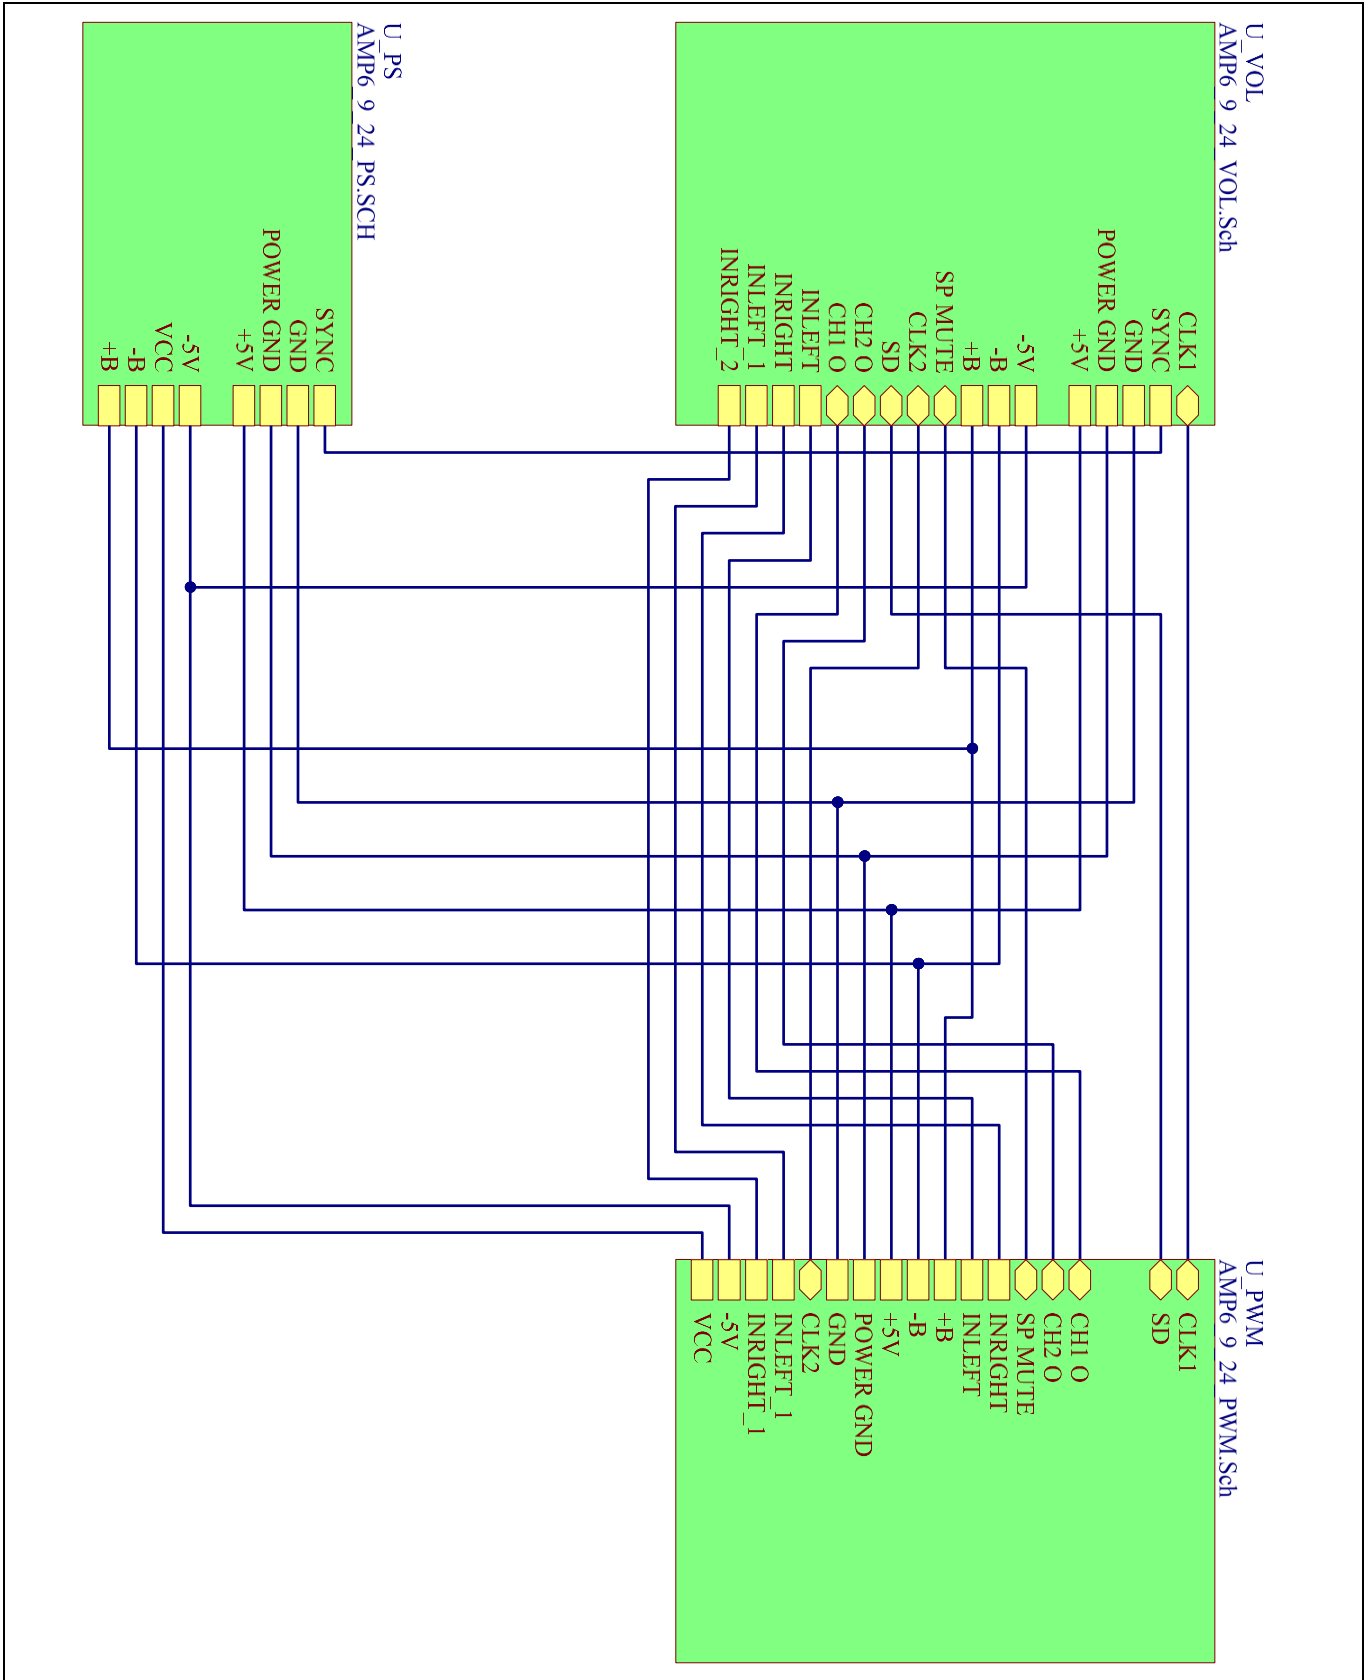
U_PS
AMP6_9_24_PS.SCH

SYNC
GND
POWER GND
+5V
-5V
VCC
-B
+B

U_VOL
AMP6_9_24_VOL.Sch

CLK1
SYNC
GND
POWER GND
+5V
-5V
-B
+B
SP MUTE
CLK2
SD
CH2 O
CH1 O
INLEFT
INRIGHT
INLEFT_1
INRIGHT_2

U_PWM
AMP6_9_24_PWM.Sch

CLK1
SD
CH1 O
CH2 O
SP MUTE
INRIGHT
INLEFT
+B
-B
+5V
POWER GND
GND
CLK2
INLEFT_1
INRIGHT_1
-5V
VCC